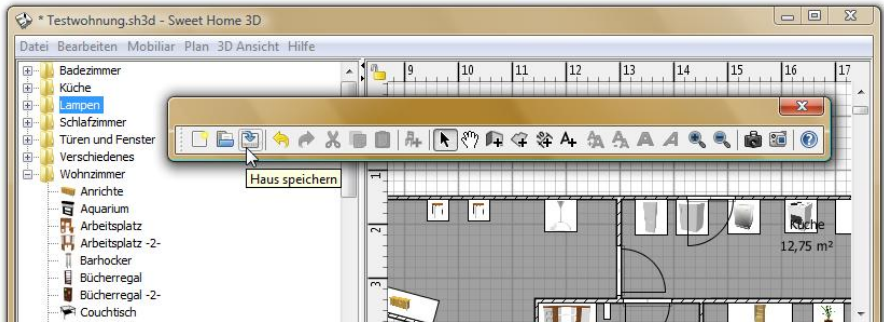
* Testwohnung.sh3d - Sweet Home 3D

Datei Bearbeiten Mobiliar Plan 3D Ansicht Hilfe

Badezimmer
Küche
Lampen
Schlafzimmer
Türen und Fenster
Verschiedenes
Wohnzimmer
Anrichte
Aquarium
Arbeitsplatz
Arbeitsplatz -2-
Barhocker
Bücherregal
Bücherregal -2-
Couchtisch

9 10 11 12 13 14 15 16 17

Haus speichern

1
2
3

Küche
12,75 m²